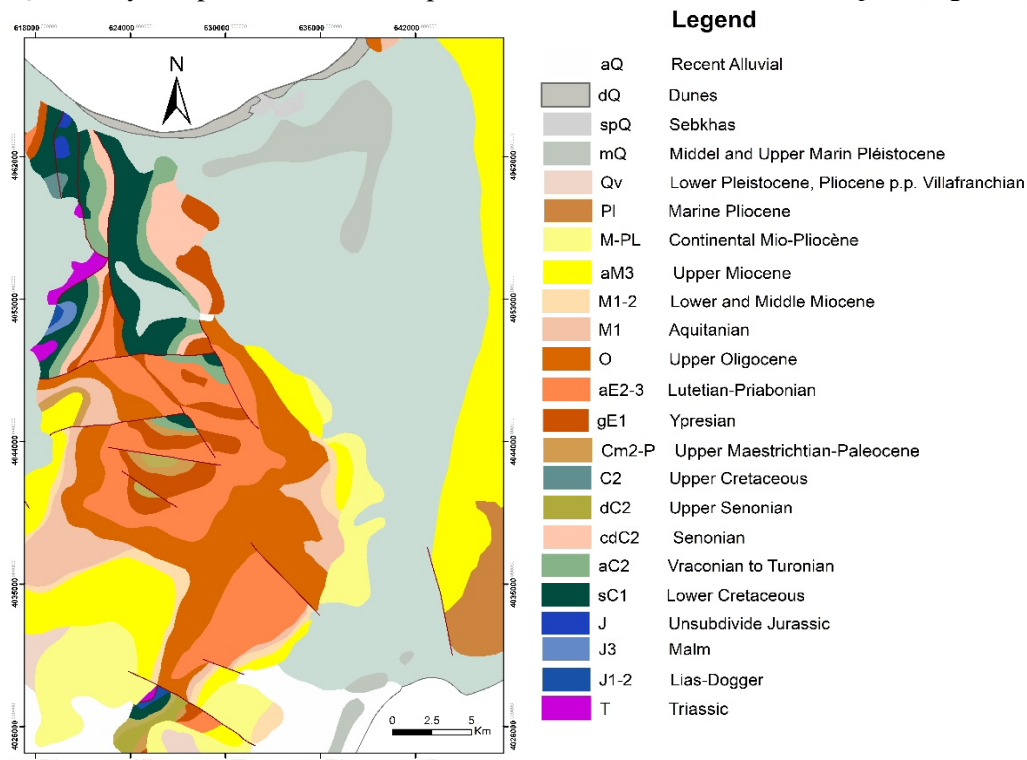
618000 624000 630000 636000 642000

N

Legend

aQ Recent Alluvial
dQ Dunes
spQ Sebkhas
mQ Middel and Upper Marin Pléistocene
Qv Lower Pleistocene, Pliocene p.p. Villafranchian
Pl Marine Pliocene
M-PL Continental Mio-Pliocène
aM3 Upper Miocene
M1-2 Lower and Middle Miocene
M1 Aquitanian
O Upper Oligocene
aE2-3 Lutetian-Priabonian
gE1 Ypresian
Cm2-P Upper Maestrichtian-Paleocene
C2 Upper Cretaceous
dC2 Upper Senonian
cdC2 Senonian
aC2 Vraconian to Turonian
sC1 Lower Cretaceous
J Unsubdivide Jurassic
J3 Malm
J1-2 Lias-Dogger
T Triassic

4062000 4053000 4044000 4035000 4026000

0 2.5 5 Km